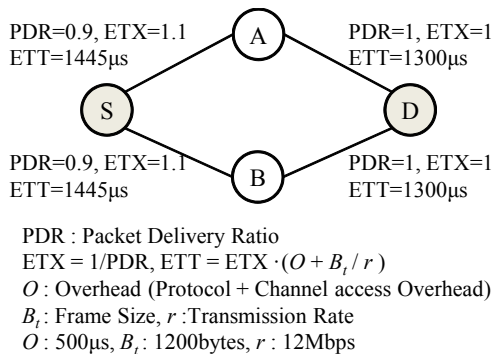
PDR=0.9, ETX=1.1
ETT=1445μs

A

PDR=1, ETX=1
ETT=1300μs

S

D

PDR=0.9, ETX=1.1
ETT=1445μs

B

PDR=1, ETX=1
ETT=1300μs

PDR : Packet Delivery Ratio
ETX = 1/PDR, ETT = ETX $\cdot(O + B_t / r)$
$O$ : Overhead (Protocol + Channel access Overhead)
$B_t$ : Frame Size, $r$ :Transmission Rate
$O$ : 500μs, $B_t$ : 1200bytes, $r$ : 12Mbps